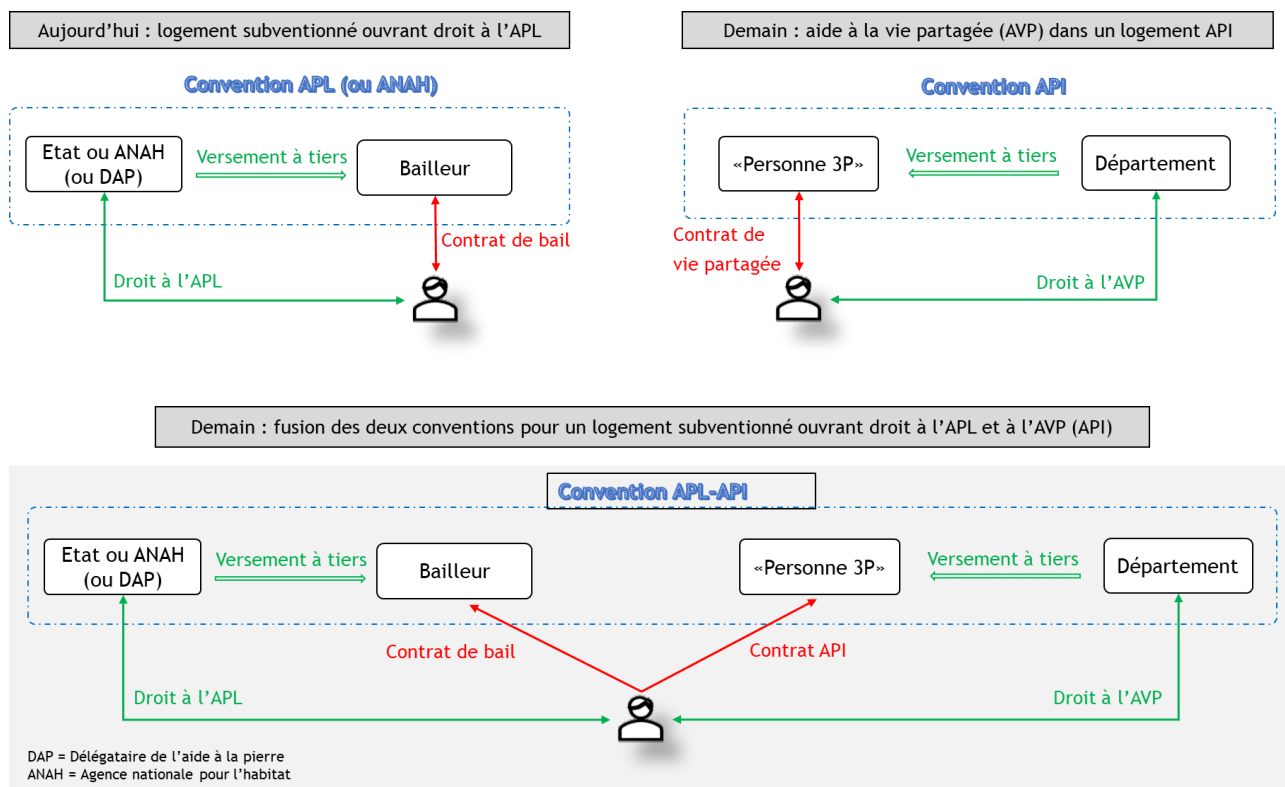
Aujourd'hui : logement subventionné ouvrant droit à l'APL

Convention APL (ou ANAH)

Etat ou ANAH (ou DAP)

Versement à tiers

Bailleur

Contrat de bail

Droit à l'APL

Demain : aide à la vie partagée (AVP) dans un logement API

Convention API

«Personne 3P»

Versement à tiers

Département

Contrat de vie partagée

Droit à l'AVP

Demain : fusion des deux conventions pour un logement subventionné ouvrant droit à l'APL et à l'AVP (API)

Convention APL-API

Etat ou ANAH (ou DAP)

Versement à tiers

Bailleur

«Personne 3P»

Versement à tiers

Département

Contrat de bail

Contrat API

Droit à l'APL

Droit à l'AVP

DAP = Délégataire de l'aide à la pierre
ANAH = Agence nationale pour l'habitat